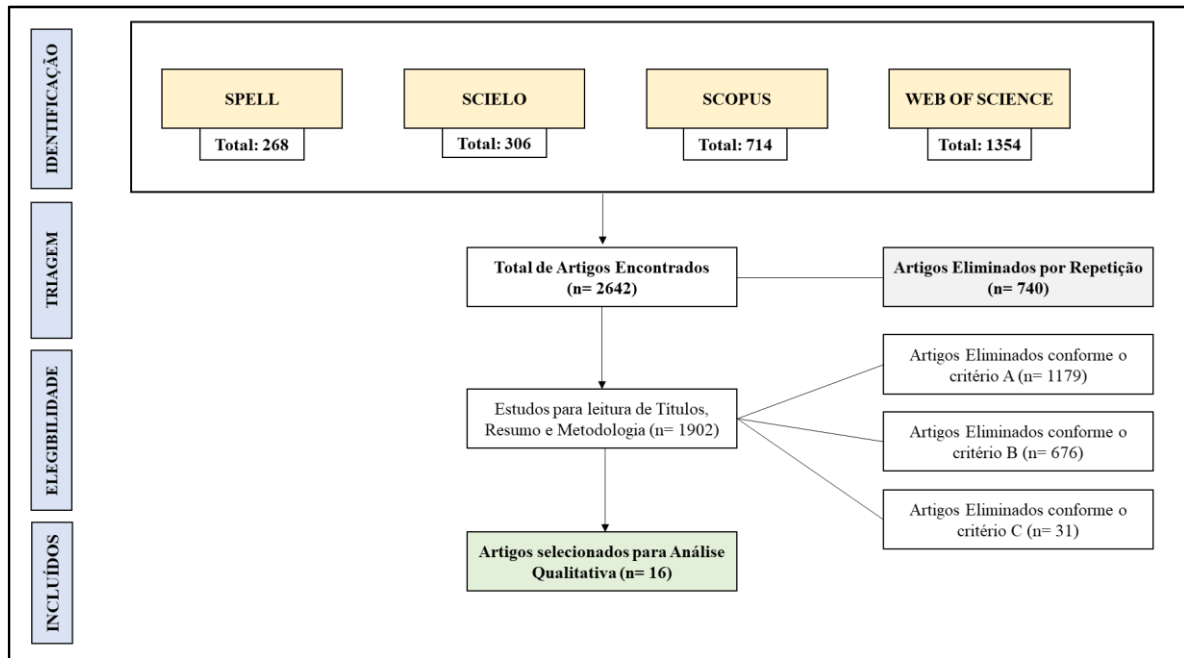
IDENTIFICAÇÃO

SPELL
Total: 268

SCIELO
Total: 306

SCOPUS
Total: 714

WEB OF SCIENCE
Total: 1354

TRIAGEM

Total de Artigos Encontrados (n= 2642)

Artigos Eliminados por Repetição (n= 740)

ELEGIBILIDADE

Estudos para leitura de Títulos, Resumo e Metodologia (n= 1902)

Artigos Eliminados conforme o critério A (n= 1179)

Artigos Eliminados conforme o critério B (n= 676)

Artigos Eliminados conforme o critério C (n= 31)

INCLUÍDOS

Artigos selecionados para Análise Qualitativa (n= 16)